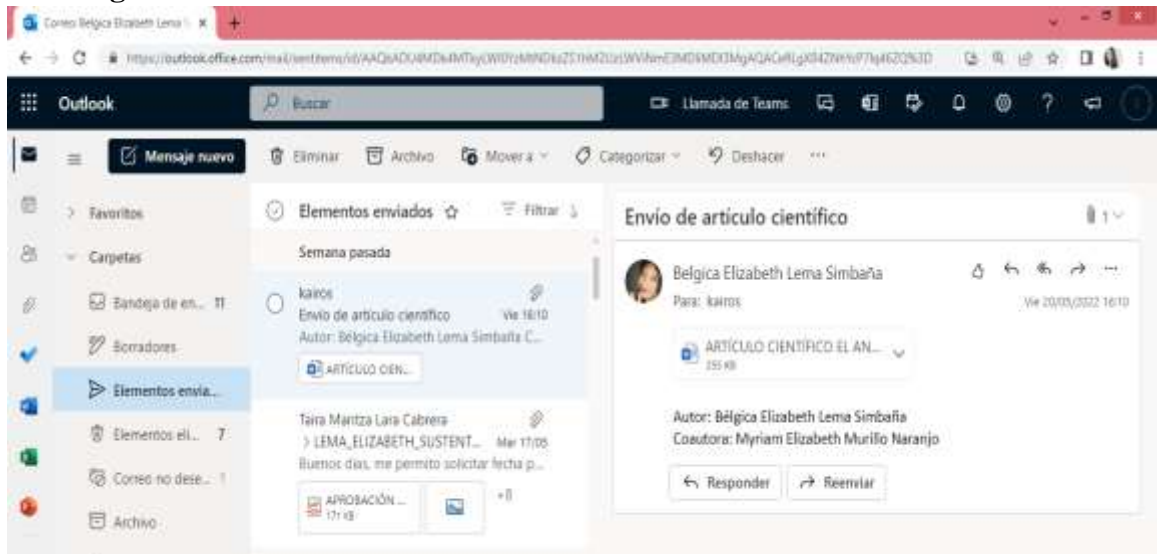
Correo Belgica Elizabeth Lema S ×
https://outlook.office.com/mail/sentitems/id/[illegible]
Outlook
Buscar
Llamada de Teams
Mensaje nuevo
Eliminar
Archivo
Mover a
Categorizar
Deshacer
...
Favoritos
Carpetas
Bandeja de en... 11
Borradores
Elementos envia...
Elementos eli... 7
Correo no dese... 1
Archivo
Elementos enviados
Filtrar
Semana pasada
kairos
Envío de artículo científico
Vie 16:10
Autor: Bélgica Elizabeth Lema Simbaña C...
ARTÍCULO CIEN...
Taira Maritza Lara Cabrera
> LEMA_ELIZABETH_SUSTENT...
Mar 17/05
Buenos días, me permito solicitar fecha p...
APROBACIÓN ...
171 KB
+8
Envío de artículo científico
1
Belgica Elizabeth Lema Simbaña
Para: kairos
Vie 20/05/2022 16:10
ARTÍCULO CIENTÍFICO EL AN...
255 KB
Autor: Bélgica Elizabeth Lema Simbaña
Coautora: Myriam Elizabeth Murillo Naranjo
Responder
Reenviar